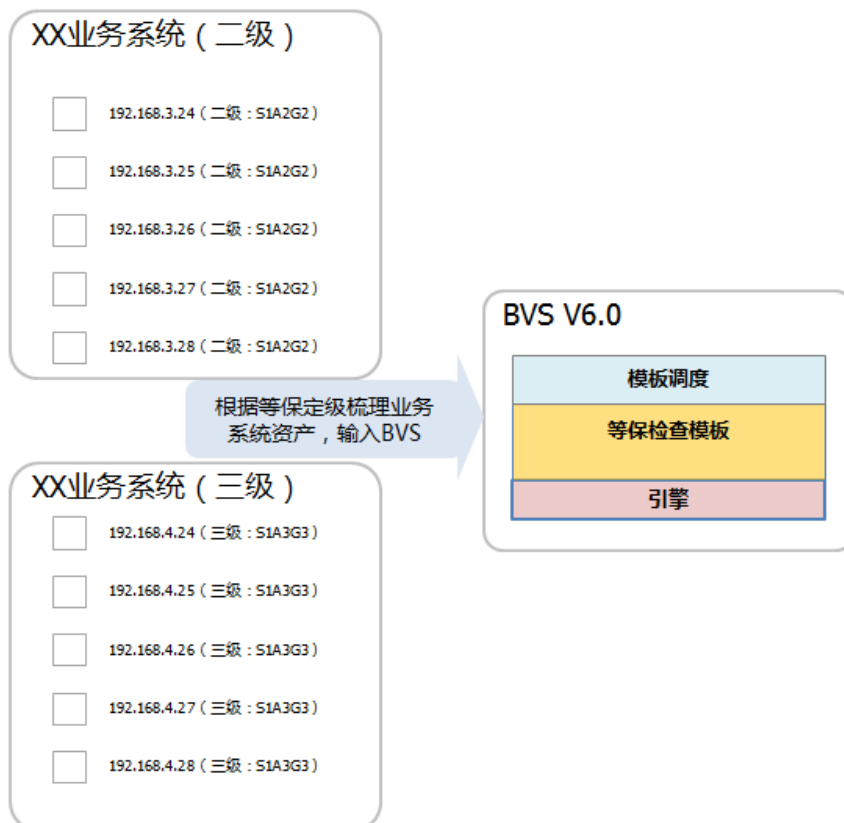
XX业务系统（二级）

192.168.3.24（二级：S1A2G2）

192.168.3.25（二级：S1A2G2）

192.168.3.26（二级：S1A2G2）

192.168.3.27（二级：S1A2G2）

192.168.3.28（二级：S1A2G2）

根据等保定级梳理业务系统资产，输入BVS

BVS V6.0

模板调度

等保检查模板

引擎

XX业务系统（三级）

192.168.4.24（三级：S1A3G3）

192.168.4.25（三级：S1A3G3）

192.168.4.26（三级：S1A3G3）

192.168.4.27（三级：S1A3G3）

192.168.4.28（三级：S1A3G3）